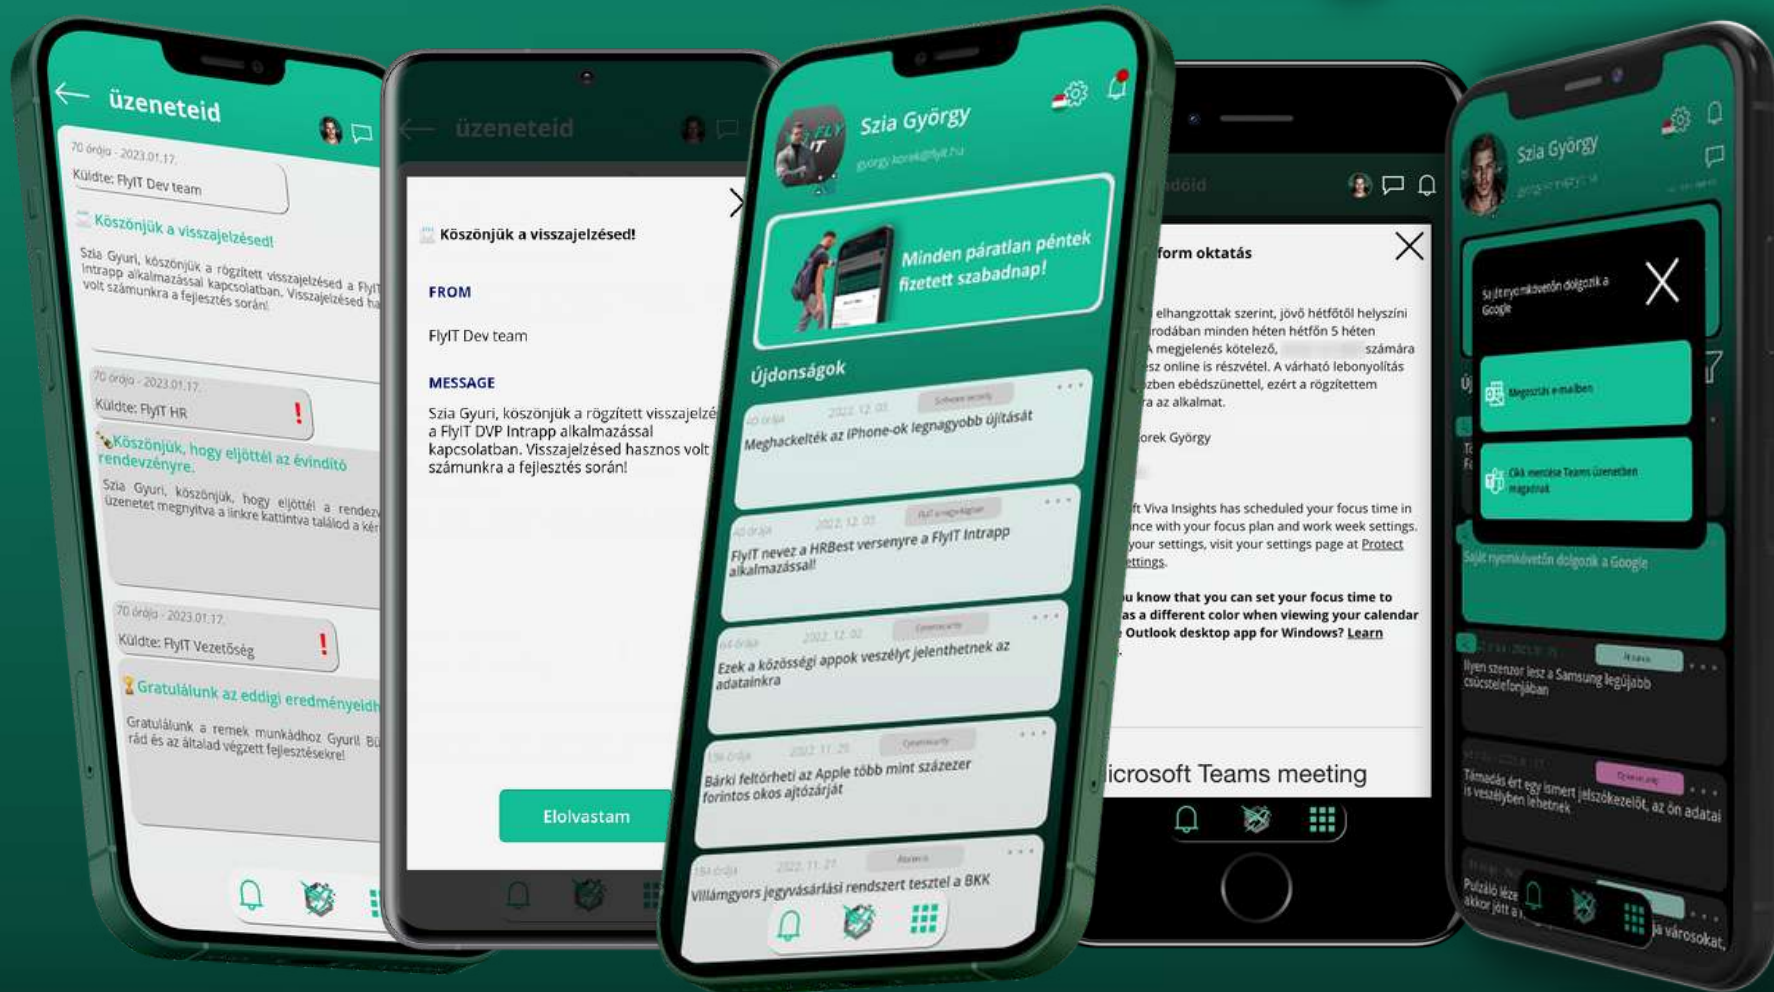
üzeneteid

70 órája - 2023.01.17.
Küldte: FlyIT Dev team

Köszönjük a visszajelzésed!
Szia Gyuri, köszönjük a rögzített visszajelzésed a FlyIT Intrapp alkalmazással kapcsolatban. Visszajelzésed ha volt számunkra a fejlesztés során!

70 órája - 2023.01.17.
Küldte: FlyIT HR
!
Köszönjük, hogy eljöttél az évindító rendezvényre.
Szia Gyuri, köszönjük, hogy eljöttél a rendez üzenetet megnyitva a linkre kattintva találod a kér

70 órája - 2023.01.17.
Küldte: FlyIT Vezetőség
!
Gratulálunk az eddigi eredményeidh
Gratulálunk a remek munkádhoz Gyuri! Bü rád és az általad végzett fejlesztésekre!

üzeneteid

Köszönjük a visszajelzésed!

FROM

FlyIT Dev team

MESSAGE

Szia Gyuri, köszönjük a rögzített visszajelzé a FlyIT DVP Intrapp alkalmazással kapcsolatban. Visszajelzésed hasznos volt számunkra a fejlesztés során!

Elolvastam

Szia György
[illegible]

Minden páratlan péntek fizetett szabadnap!

Újdonságok

Meghackelték az iPhone-ok legnagyobb újítását

FlyIT nevez a HRBest versenyre a FlyIT Intrapp alkalmazással!

Ezek a közösségi appok veszélyt jelenthetnek az adatainkra

Bárki feltörheti az Apple több mint százezer forintos okos ajtózárját

Villámgyors jegyvásárlási rendszert tesztel a BKK

form oktatás

elhangzottak szerint, jövő héttől helyszíni rodában minden héten hétfőn 5 héten A megjelenés kötelező, számára sz online is részvétel. A várható lebonyolítás zban ebédszünettel, ezért a rögzítettem a az alkalmat.

orek György

ft Viva Insights has scheduled your focus time in nce with your focus plan and work week settings. your settings, visit your settings page at Protect ttings.

u know that you can set your focus time to as a different color when viewing your calendar Outlook desktop app for Windows? Learn

icrosoft Teams meeting

Szia György

Saját nyomkövetőn dolgozik a Google

Megosztás e-mailben

Cikk mentése Teams üzenetben

Saját nyomkövetőn dolgozik a Google

Ilyen szenzor lesz a Samsung legújabb csúcstelefonjában

Támadás ért egy ismert jelszókezelőt, az ön adatai is veszélyben lehetnek

Pulzáló léze akkor jött a

ja városokat,